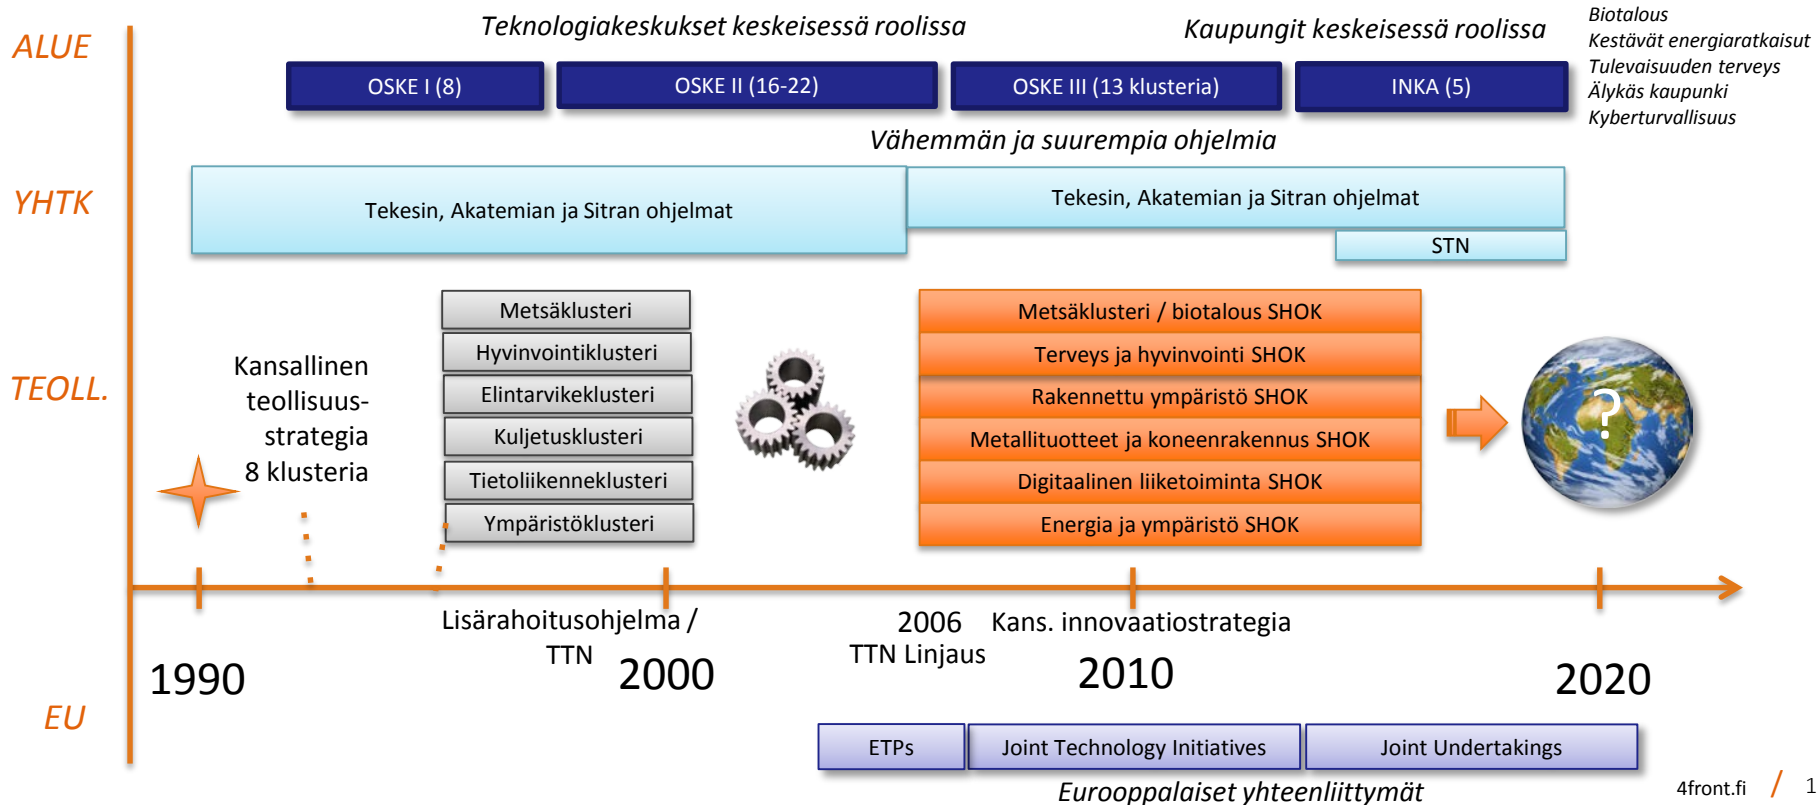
ALUE

Teknologiakeskukset keskeisessä roolissa

Kaupungit keskeisessä roolissa

Biotalous
Kestävät energiaratkaisut
Tulevaisuuden terveys
Älykäs kaupunki
Kyberturvallisuus

OSKE I (8)

OSKE II (16-22)

OSKE III (13 klusteria)

INKA (5)

Vähemmän ja suurempia ohjelmia

YHTK

Tekesin, Akatemian ja Sitran ohjelmat

Tekesin, Akatemian ja Sitran ohjelmat

STN

TEOLL.

Kansallinen teollisuus-strategia 8 klusteria

Metsäklusteri
Hyvinvointiklusteri
Elintarvikeklusteri
Kuljetusklusteri
Tietoliikenneklusteri
Ympäristöklusteri

Metsäklusteri / biotalous SHOK
Terveys ja hyvinvointi SHOK
Rakennettu ympäristö SHOK
Metallituotteet ja koneenrakennus SHOK
Digitaalinen liiketoiminta SHOK
Energia ja ympäristö SHOK

?

Lisärahoitusohjelma / TTN

2006 TTN Linjaus

Kans. innovaatiostrategia

1990

2000

2010

2020

EU

ETPs

Joint Technology Initiatives

Joint Undertakings

Eurooppalaiset yhteenliittymät

4front.fi / 1